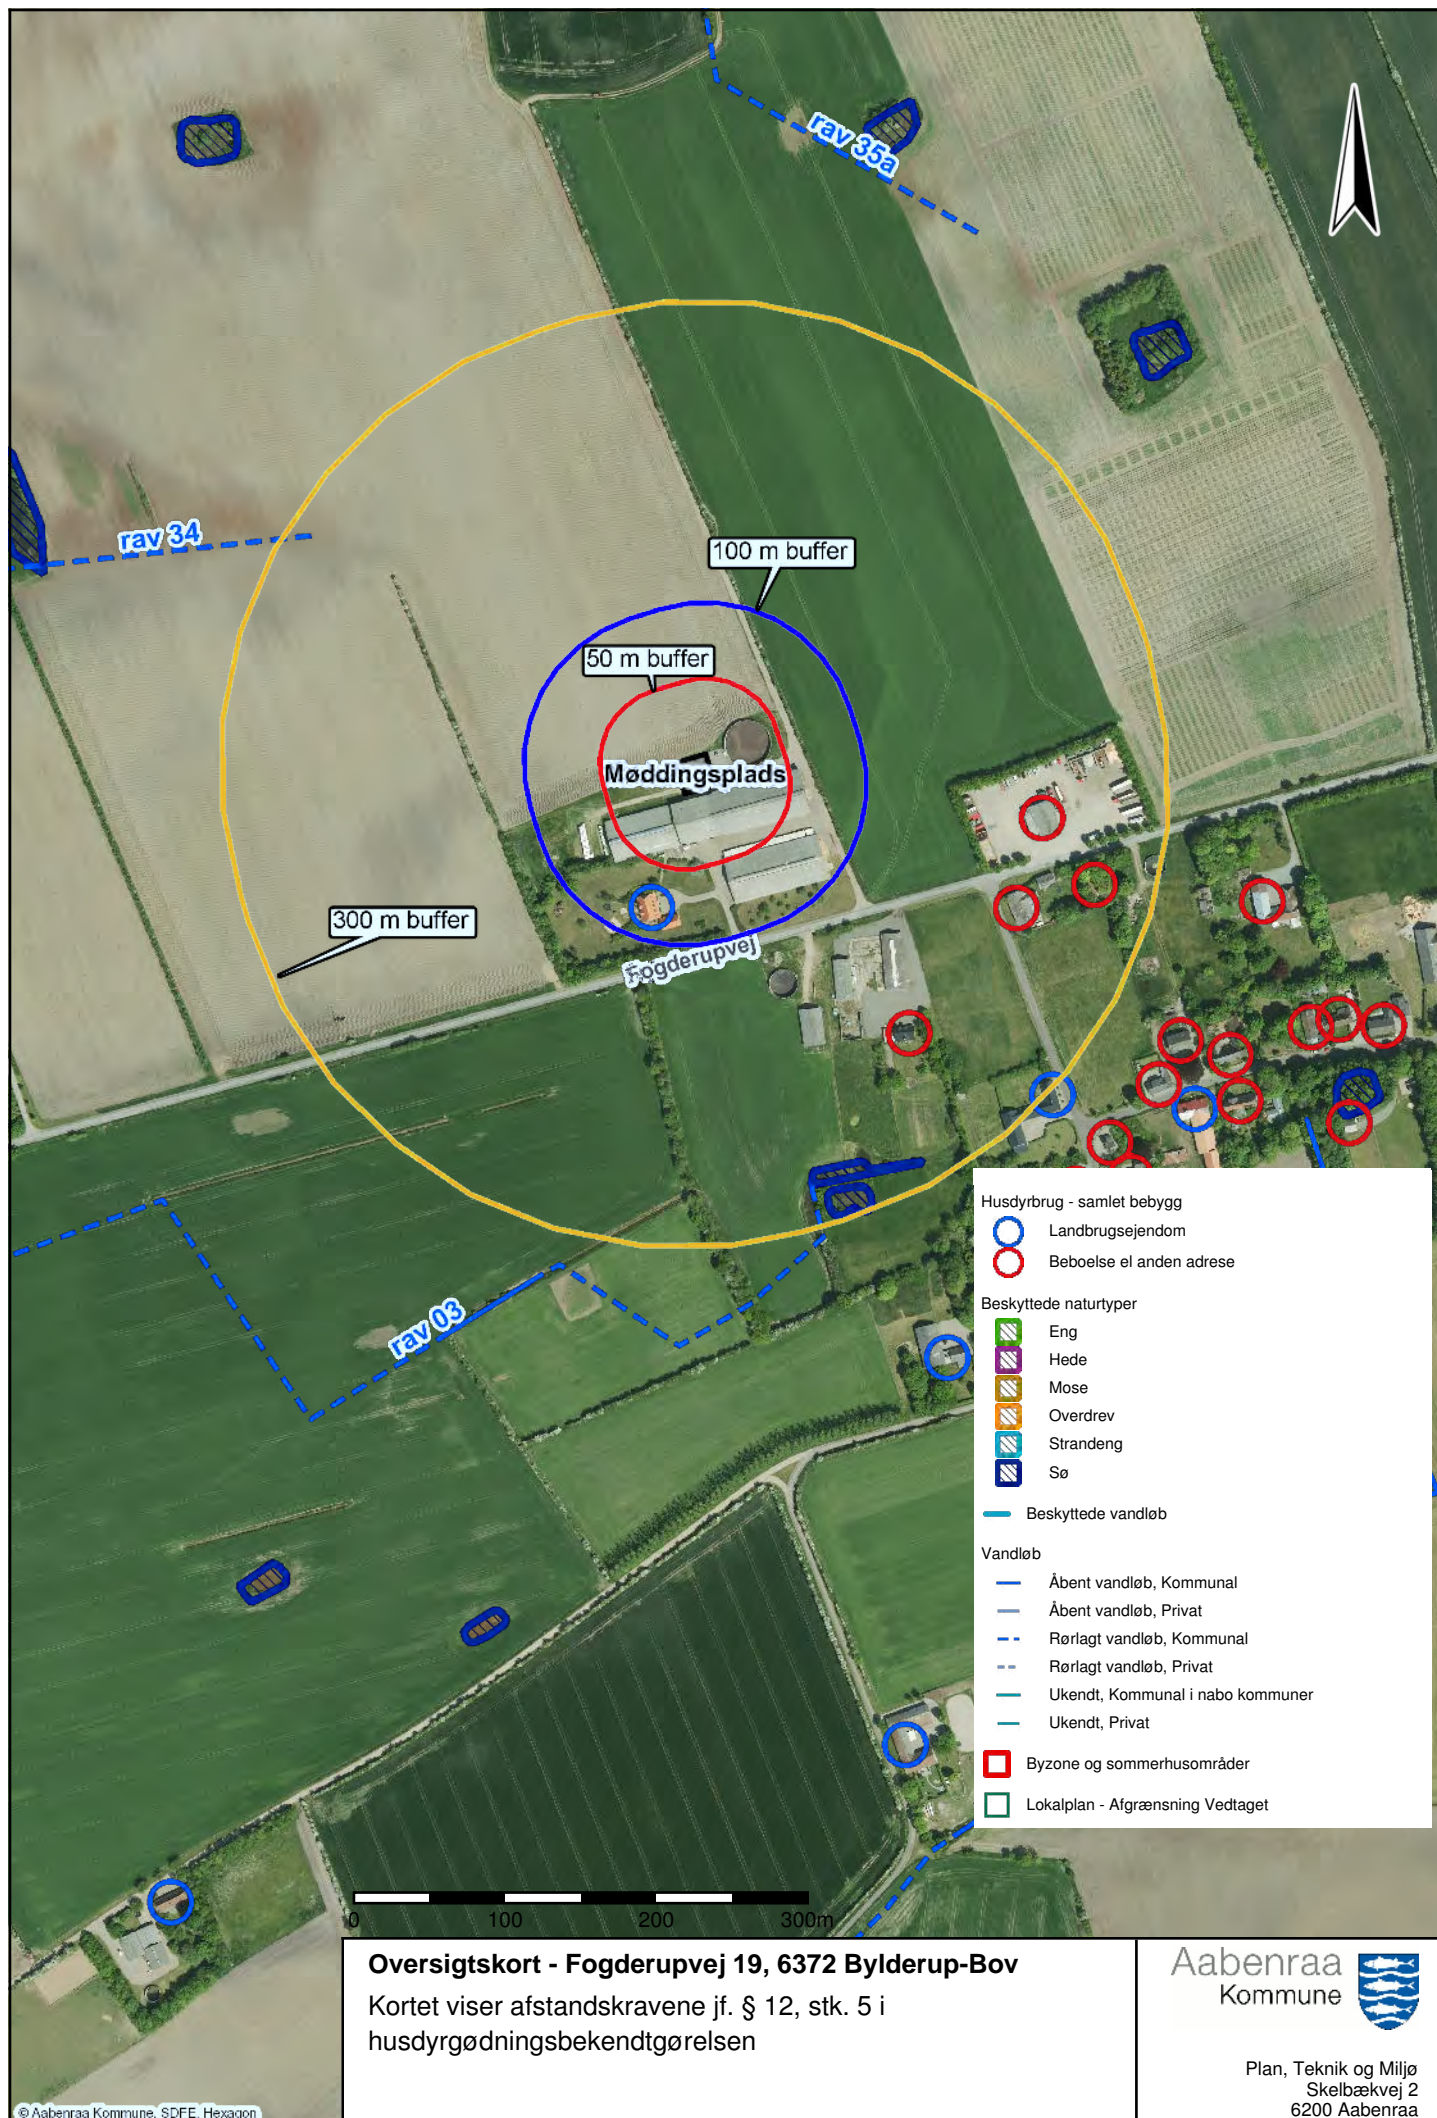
rav 35a

rav 34

100 m buffer

50 m buffer

Møddingsplads

300 m buffer

Fogderupvej

rav 03

Husdyrbrug - samlet bebygg
Landbrugsejendom
Beboelse el anden adrese

Beskyttede naturtyper
Eng
Hede
Mose
Overdrev
Strandeng
Sø

Beskyttede vandløb

Vandløb
Åbent vandløb, Kommunal
Åbent vandløb, Privat
Rørlagt vandløb, Kommunal
Rørlagt vandløb, Privat
Ukendt, Kommunal i nabo kommuner
Ukendt, Privat

Byzone og sommerhusområder

Lokalplan - Afgrænsning Vedtaget

0 100 200 300m

Oversigtskort - Fogderupvej 19, 6372 Bylderup-Bov
Kortet viser afstandskravene jf. § 12, stk. 5 i husdyrgødningsbekendtgørelsen

Aabenraa Kommune

Plan, Teknik og Miljø
Skelbækvej 2
6200 Aabenraa

© Aabenraa Kommune, SDFE, Hexagon